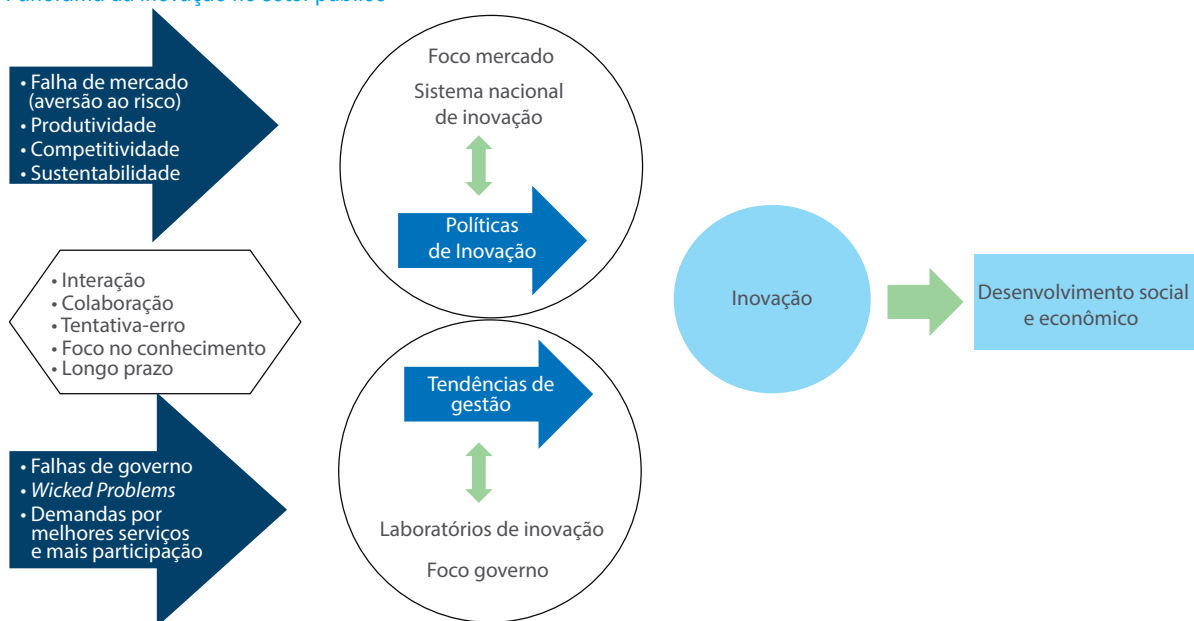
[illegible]

• Falha de mercado (aversão ao risco)
• Produtividade
• Competitividade
• Sustentabilidade

• Interação
• Colaboração
• Tentativa-erro
• Foco no conhecimento
• Longo prazo

• Falhas de governo
• *Wicked Problems*
• Demandas por melhores serviços e mais participação

Foco mercado

Sistema nacional de inovação

Políticas de Inovação

Tendências de gestão

Laboratórios de inovação

Foco governo

Inovação

Desenvolvimento social e econômico